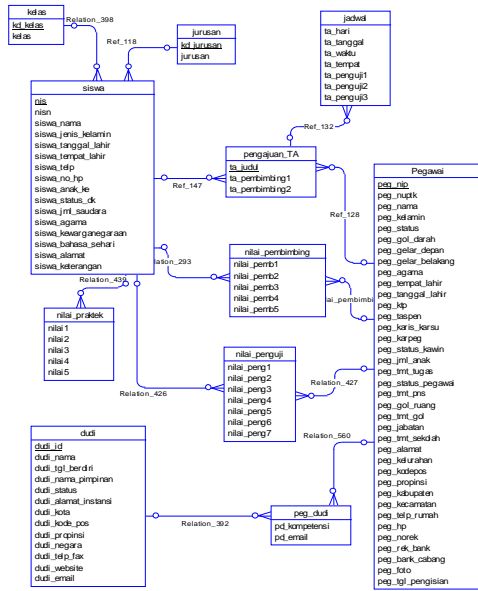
kelas

kd_kelas
kelas

Relation_398

jurusan

kd_jurusan
jurusan

Ref_118

jadwal

ta_hari
ta_tanggal
ta_waktu
ta_tempat
ta_penguji1
ta_penguji2
ta_penguji3

siswa

nis
nisn
siswa_nama
siswa_jenis_kelamin
siswa_tanggal_lahir
siswa_tempat_lahir
siswa_telp
siswa_no_hp
siswa_anak_ke
siswa_status_dk
siswa_jml_saudara
siswa_agama
siswa_kewarganegaraan
siswa_bahasa_sehari
siswa_alamat
siswa_keterangan

Ref_132

pengajuan_TA

ta_judul
ta_pembimbing1
ta_pembimbing2

Ref_147

Ref_128

Pegawai

peg_nip
peg_nuptk
peg_nama
peg_kelamin
peg_status
peg_gol_darah
peg_gelar_depan
peg_gelar_belakang
peg_agama
peg_tempat_lahir
peg_tanggal_lahir
peg_ktp
peg_taspen
peg_karis_karsu
peg_karpeg
peg_status_kawin
peg_jml_anak
peg_tmt_tugas
peg_status_pegawai
peg_tmt_pns
peg_gol_ruang
peg_tmt_gol
peg_jabatan
peg_tmt_sekolah
peg_alamat
peg_kelurahan
peg_kodepos
peg_propinsi
peg_kabupaten
peg_kecamatan
peg_telp_rumah
peg_hp
peg_norek
peg_rek_bank
peg_bank_cabang
peg_foto
peg_tgl_pengisian

Relation_293

nilai_pembimbing

nilai_pemb1
nilai_pemb2
nilai_pemb3
nilai_pemb4
nilai_pemb5

nilai_pembimbing

Relation_439

nilai_praktek

nilai1
nilai2
nilai3
nilai4
nilai5

nilai_penguji

nilai_peng1
nilai_peng2
nilai_peng3
nilai_peng4
nilai_peng5
nilai_peng6
nilai_peng7

Relation_426

Relation_427

Relation_560

dudi

dudi_id
dudi_nama
dudi_tgl_berdiri
dudi_nama_pimpinan
dudi_status
dudi_alamat_instansi
dudi_kota
dudi_kode_pos
dudi_propinsi
dudi_negara
dudi_telp_fax
dudi_website
dudi_email

Relation_392

peg_dudi

pd_kompetensi
pd_email